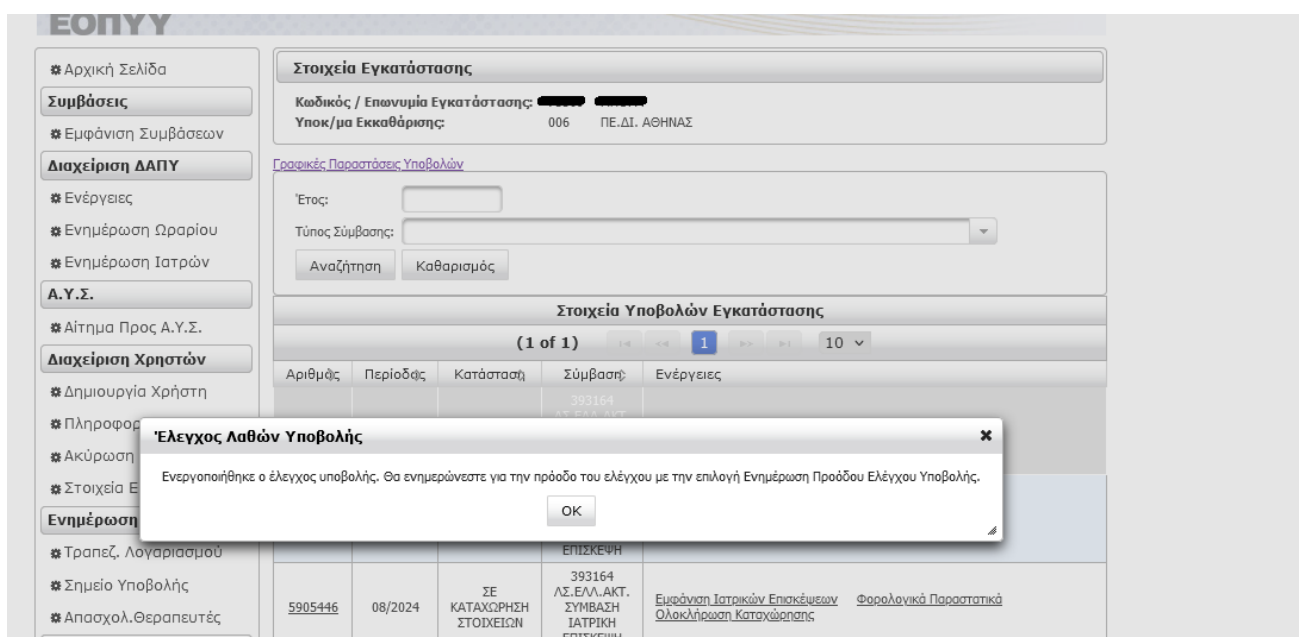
ΕΟΠΥΥ

Αρχική Σελίδα
Συμβάσεις
Εμφάνιση Συμβάσεων
Διαχείριση ΔΑΠΥ
Ενέργειες
Ενημέρωση Ωραρίου
Ενημέρωση Ιατρών
Α.Υ.Σ.
Αίτημα Προς Α.Υ.Σ.
Διαχείριση Χρηστών
Δημιουργία Χρήστη
Πληροφορ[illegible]
Ακύρωση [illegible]
Στοιχεία Ε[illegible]
Ενημέρωση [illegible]
Τραπεζ. Λογαριασμού
Σημείο Υποβολής
Απασχολ.Θεραπευτές

Στοιχεία Εγκατάστασης
Κωδικός / Επωνυμία Εγκατάστασης: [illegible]
Υποκ/μα Εκκαθάρισης: 006 ΠΕ.ΔΙ. ΑΘΗΝΑΣ

Γραφικές Παραστάσεις Υποβολών

Έτος:
Τύπος Σύμβασης:
Αναζήτηση Καθαρισμός

Στοιχεία Υποβολών Εγκατάστασης
(1 of 1) 1 10

| Αριθμός | Περίοδος | Κατάσταση | Σύμβαση | Ενέργειες |
|---|---|---|---|---|
| | | | 393164 ΛΣ.ΕΛΛ.ΑΚΤ. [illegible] ΕΠΙΣΚΕΨΗ | |
| 5905446 | 08/2024 | ΣΕ ΚΑΤΑΧΩΡΗΣΗ ΣΤΟΙΧΕΙΩΝ | 393164 ΛΣ.ΕΛΛ.ΑΚΤ. ΣΥΜΒΑΣΗ ΙΑΤΡΙΚΗ ΕΠΙΣΚΕΨΗ | Εμφάνιση Ιατρικών Επισκέψεων Φορολογικά Παραστατικά Ολοκλήρωση Καταχώρησης |

Έλεγχος Λαθών Υποβολής
Ενεργοποιήθηκε ο έλεγχος υποβολής. Θα ενημερώνεστε για την πρόοδο του ελέγχου με την επιλογή Ενημέρωση Προόδου Ελέγχου Υποβολής.
OK